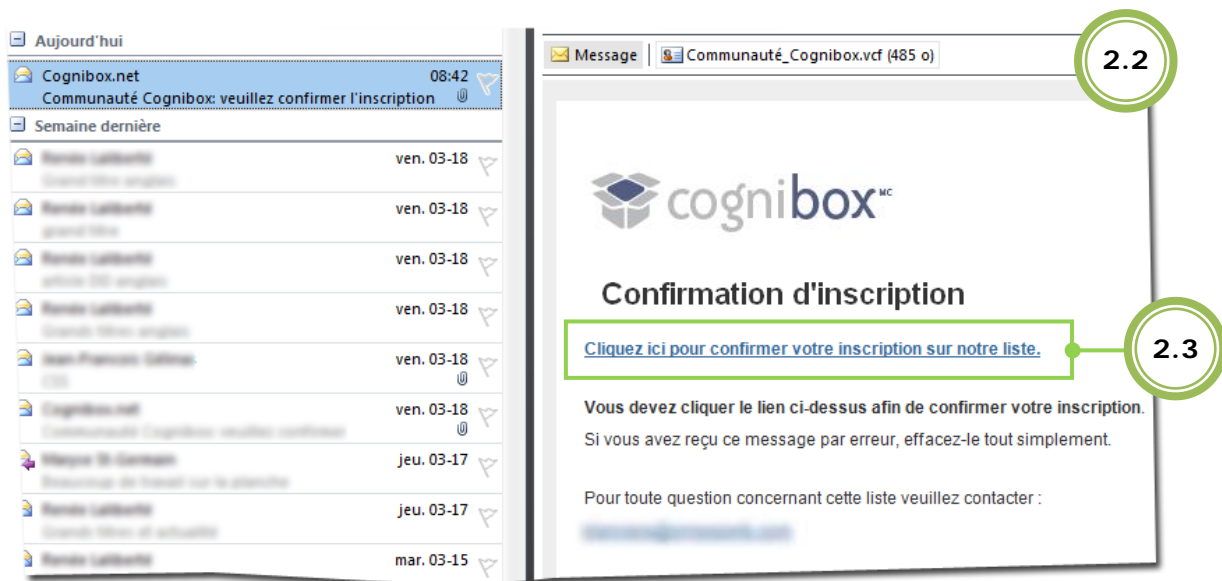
Aujourd'hui

Cognibox.net 08:42
Communauté Cognibox: veuillez confirmer l'inscription

Semaine dernière

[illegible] ven. 03-18
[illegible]

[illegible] ven. 03-18
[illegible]

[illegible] ven. 03-18
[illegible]

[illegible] ven. 03-18
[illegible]

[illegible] ven. 03-18
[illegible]

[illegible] ven. 03-18
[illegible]

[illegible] jeu. 03-17
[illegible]

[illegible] jeu. 03-17
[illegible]

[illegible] mar. 03-15

Message Communauté_Cognibox.vcf (485 o)

2.2

cognibox MC

Confirmation d'inscription

Cliquez ici pour confirmer votre inscription sur notre liste.

2.3

Vous devez cliquer le lien ci-dessus afin de confirmer votre inscription.

Si vous avez reçu ce message par erreur, effacez-le tout simplement.

Pour toute question concernant cette liste veuillez contacter :

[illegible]